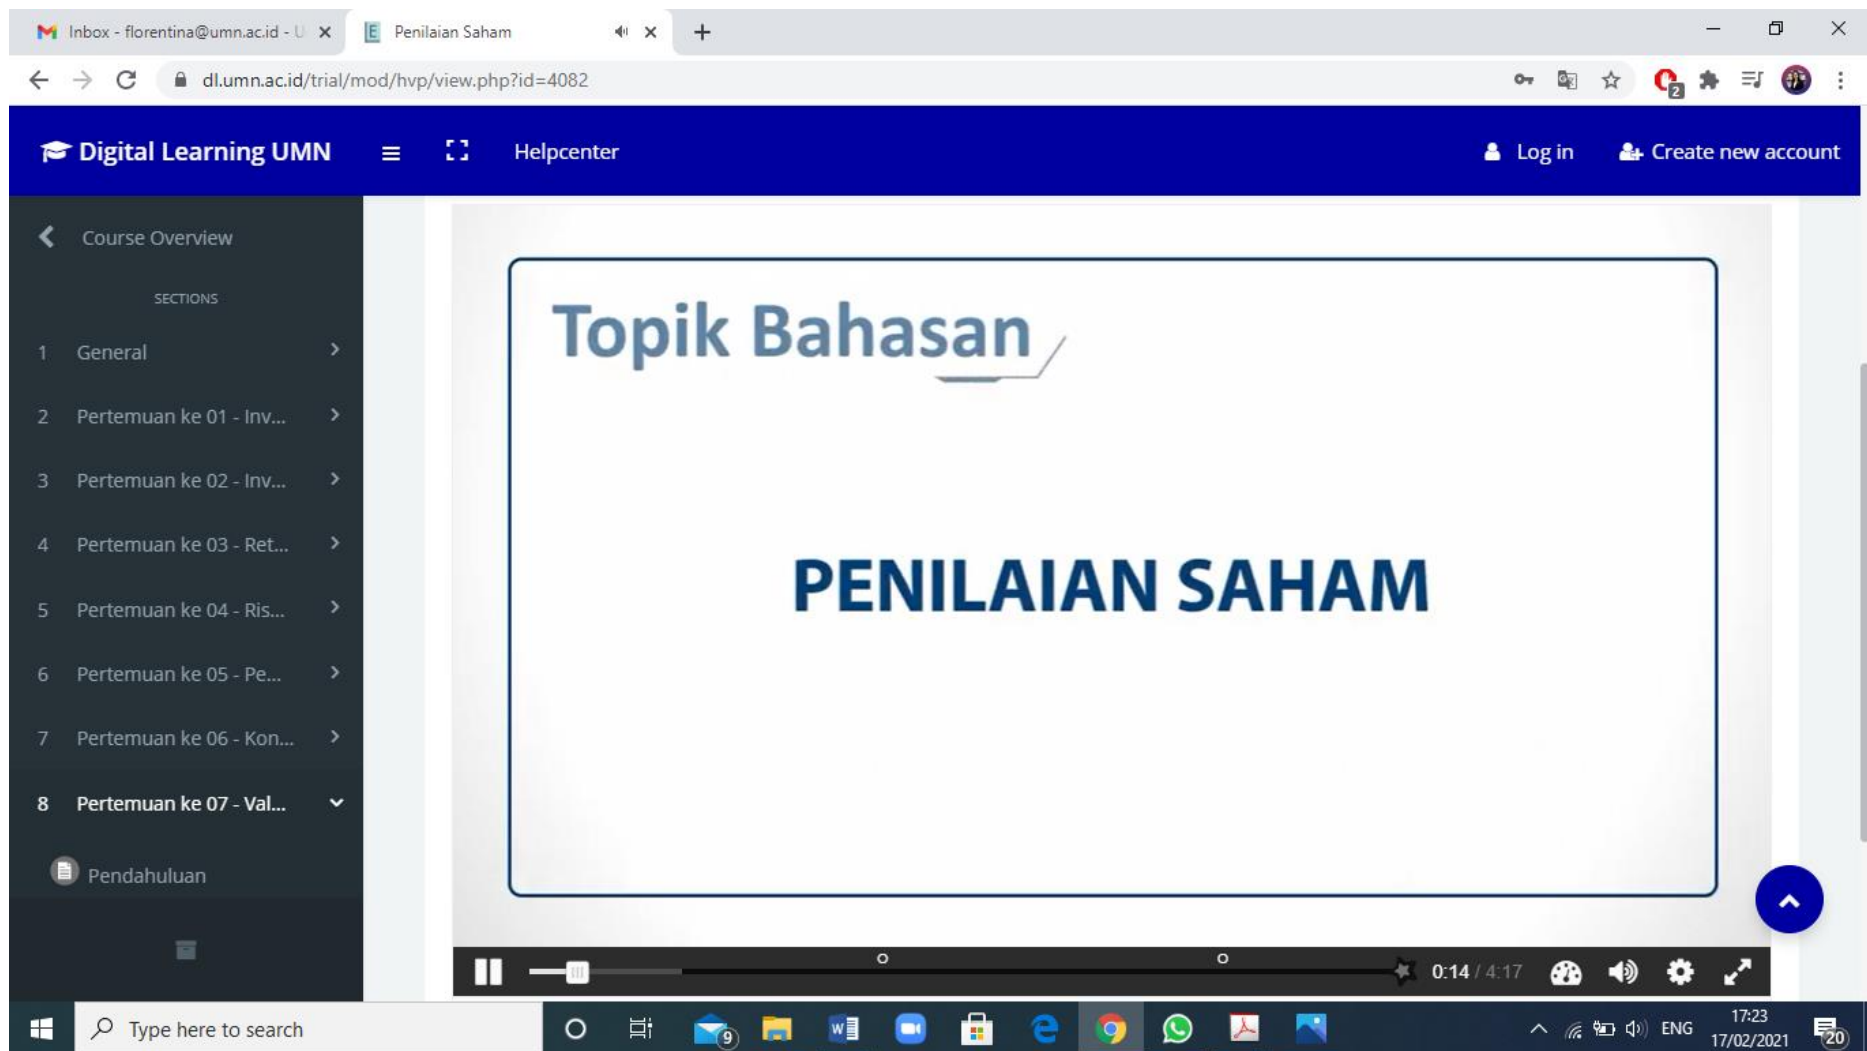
Inbox - florentina@umn.ac.id - U
Penilaian Saham
dl.umn.ac.id/trial/mod/hvp/view.php?id=4082

Digital Learning UMN
Helpcenter
Log in
Create new account

Course Overview
SECTIONS
1 General
2 Pertemuan ke 01 - Inv...
3 Pertemuan ke 02 - Inv...
4 Pertemuan ke 03 - Ret...
5 Pertemuan ke 04 - Ris...
6 Pertemuan ke 05 - Pe...
7 Pertemuan ke 06 - Kon...
8 Pertemuan ke 07 - Val...
Pendahuluan

Topik Bahasan

PENILAIAN SAHAM

0:14 / 4:17

Type here to search
9
ENG
17:23
17/02/2021
20